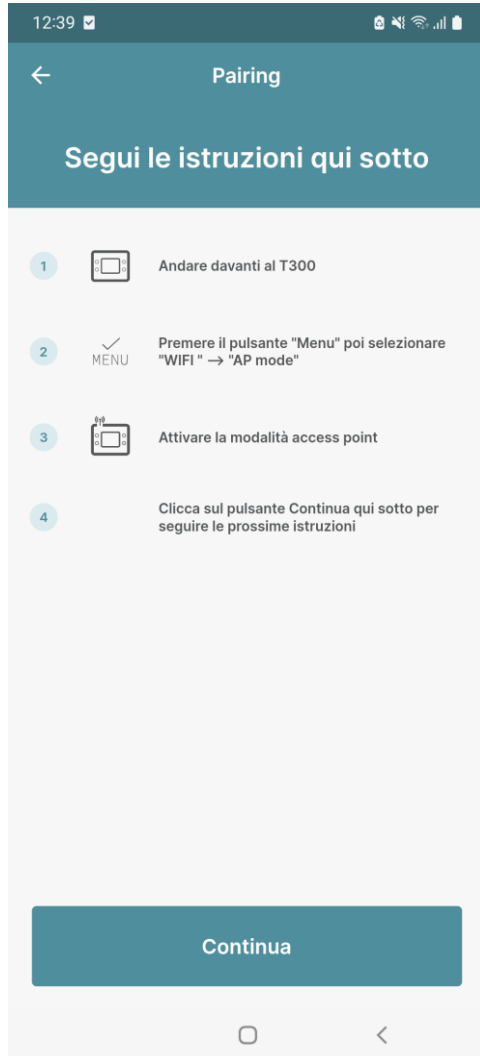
12:39

Pairing

Segui le istruzioni qui sotto

1 Andare davanti al T300

2 MENU Premere il pulsante "Menu" poi selezionare "WIFI " → "AP mode"

3 Attivare la modalità access point

4 Clicca sul pulsante Continua qui sotto per seguire le prossime istruzioni

Continua